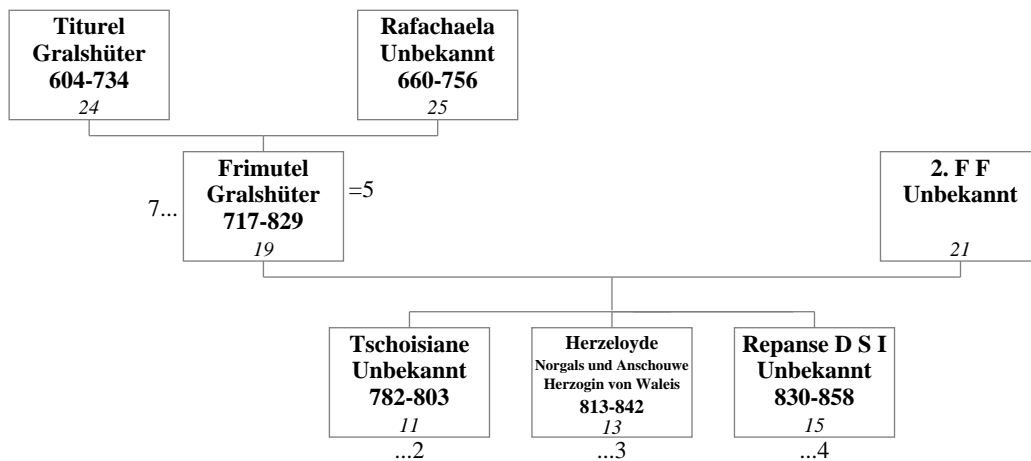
Titurel
Gralshüter
604-734
24

Rafachaela
Unbekannt
660-756
25

7...

Frimutel
Gralshüter
717-829
19

=5

2. F F
Unbekannt
21

Tschoisiane
Unbekannt
782-803
11
...2

Herzeloyde
Norgals und Anschouwe
Herzogin von Waleis
813-842
13
...3

Repanse D S I
Unbekannt
830-858
15
...4